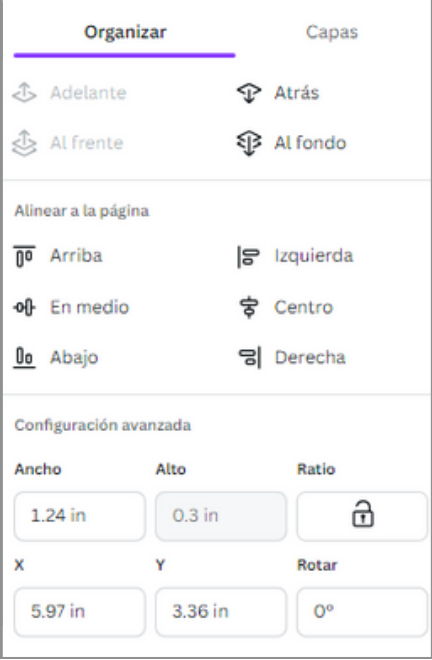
Organizar

Capas

Adelante

Atrás

Al frente

Al fondo

Alinear a la página

Arriba

Izquierda

En medio

Centro

Abajo

Derecha

Configuración avanzada

| Ancho | Alto | Ratio |
|---|---|---|
| 1.24 in | 0.3 in | |
| X | Y | Rotar |
| 5.97 in | 3.36 in | 0º |